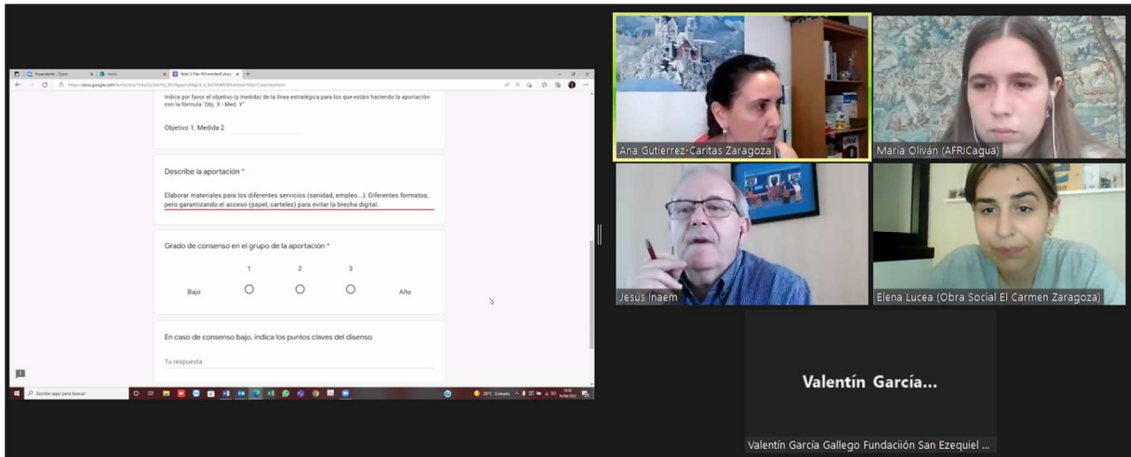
Indica por favor el objetivo (y medida) de la línea estratégica para los que estás haciendo la aportación con la fórmula "Obj. X - Med. Y"

Objetivo 1. Medida 2

Describe la aportación *

Elaborar materiales para los diferentes servicios (sanidad, empleo...). Diferentes formatos, pero garantizando el acceso (papel, carteles) para evitar la brecha digital.

Grado de consenso en el grupo de la aportación *

| | 1 | 2 | 3 | |
|---|---|---|---|---|
| Bajo | ○ | ○ | ○ | Alto |

En caso de consenso bajo, indica los puntos claves del disenso

Tu respuesta

Escribe aquí para buscar

Ana Gutierrez-Caritas Zaragoza

María Oliván (AFRICagua)

Jesús Inaem

Elena Lucea (Obra Social El Carmen Zaragoza)

Valentín García...

Valentín García Gallego Fundaciión San Ezequiel ...